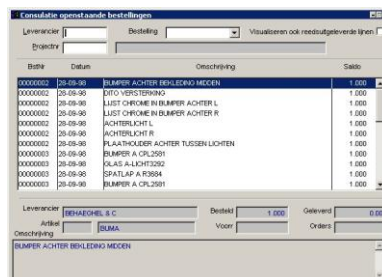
Consulatie openstaande bestellingen

Leverancier | Bestelling | Visualiseren ook reedsuitgeleverde lijnen
Projectnr

| Bsthr | Datum | Omschrijving | Saldo |
|---|---|---|---|
| 00000002 | 28-09-98 | BUMPER ACHTER BEKLEDING MIDDEN | 1.000 |
| 00000002 | 28-09-98 | DITO VERSTERKING | 1.000 |
| 00000002 | 28-09-98 | LIJST CHROME IN BUMPER ACHTER L | 1.000 |
| 00000002 | 28-09-98 | LIJST CHROME IN BUMPER ACHTER R | 1.000 |
| 00000002 | 28-09-98 | ACHTERLICHT L | 1.000 |
| 00000002 | 28-09-98 | ACHTERLICHT R | 1.000 |
| 00000002 | 28-09-98 | PLAATHOUDER ACHTER TUSSEN LICHTEN | 1.000 |
| 00000003 | 28-09-98 | BUMPER A CPL2581 | 1.000 |
| 00000003 | 28-09-98 | GLAS A-LICHT3292 | 1.000 |
| 00000003 | 28-09-98 | SPATLAP A R3684 | 1.000 |
| 00000003 | 28-09-98 | BUMPER A CPL2581 | 1.000 |

Leverancier BEHAEGHEL & C | Besteld 1.000 | Geleverd 0.00
Artikel BUMA | Voorr | Orders
Omschrijving
BUMPER ACHTER BEKLEDING MIDDEN